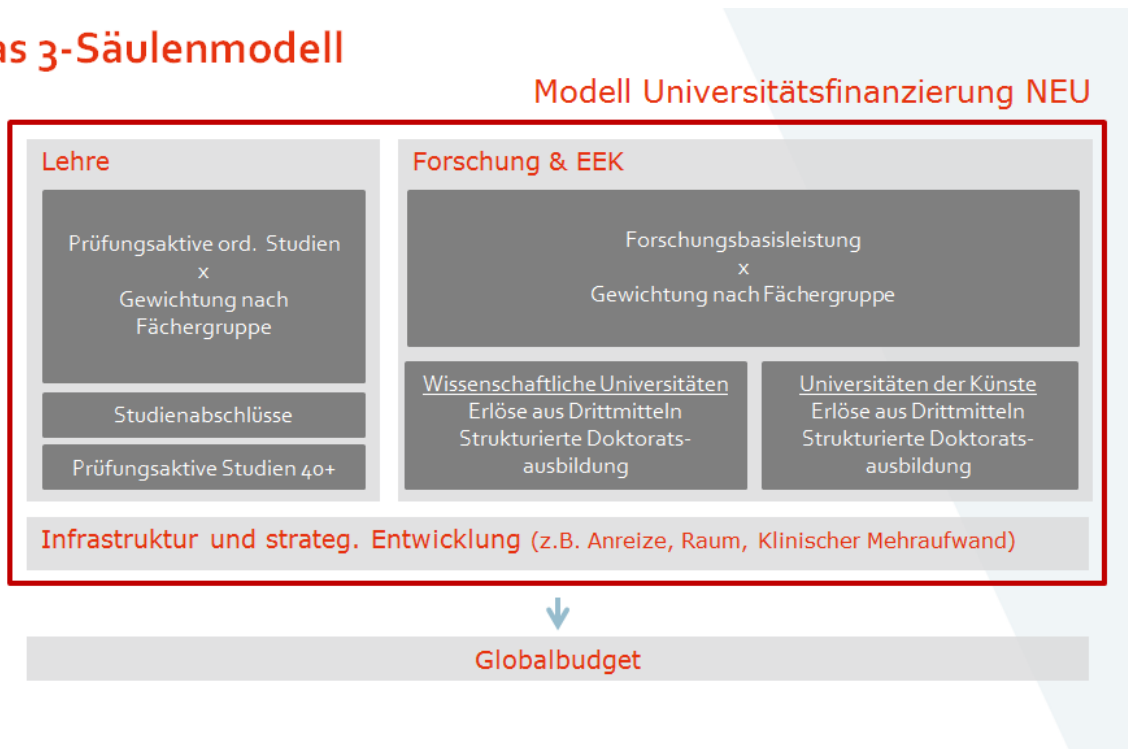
as 3-Säulenmodell

Modell Universitätsfinanzierung NEU

Lehre

Prüfungsaktive ord. Studien
x
Gewichtung nach Fächergruppe

Studienabschlüsse

Prüfungsaktive Studien 40+

Forschung & EEK

Forschungsbasisleistung
x
Gewichtung nach Fächergruppe

Wissenschaftliche Universitäten
Erlöse aus Drittmitteln
Strukturierte Doktoratsausbildung

Universitäten der Künste
Erlöse aus Drittmitteln
Strukturierte Doktoratsausbildung

Infrastruktur und strateg. Entwicklung (z.B. Anreize, Raum, Klinischer Mehraufwand)

Globalbudget